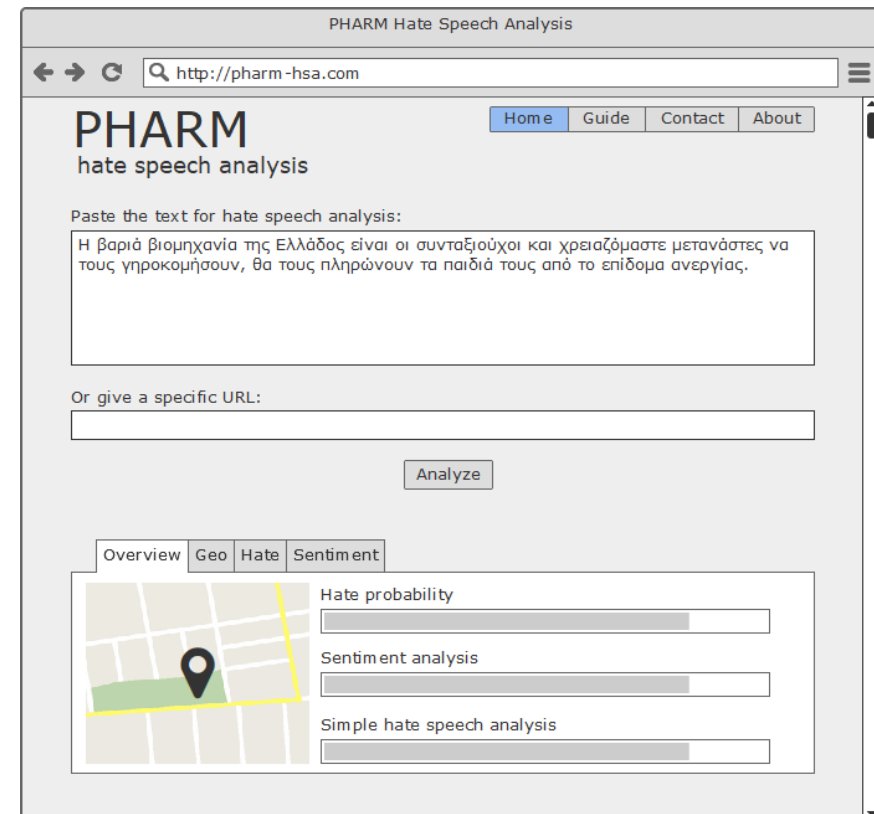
PHARM Hate Speech Analysis

http://pharm-hsa.com

PHARM
hate speech analysis

Home | Guide | Contact | About

Paste the text for hate speech analysis:

Η βαριά βιομηχανία της Ελλάδος είναι οι συνταξιούχοι και χρειαζόμαστε μετανάστες να τους γηροκομήσουν, θα τους πληρώνουν τα παιδιά τους από το επίδομα ανεργίας.

Or give a specific URL:

Analyze

Overview | Geo | Hate | Sentiment

Hate probability

Sentiment analysis

Simple hate speech analysis